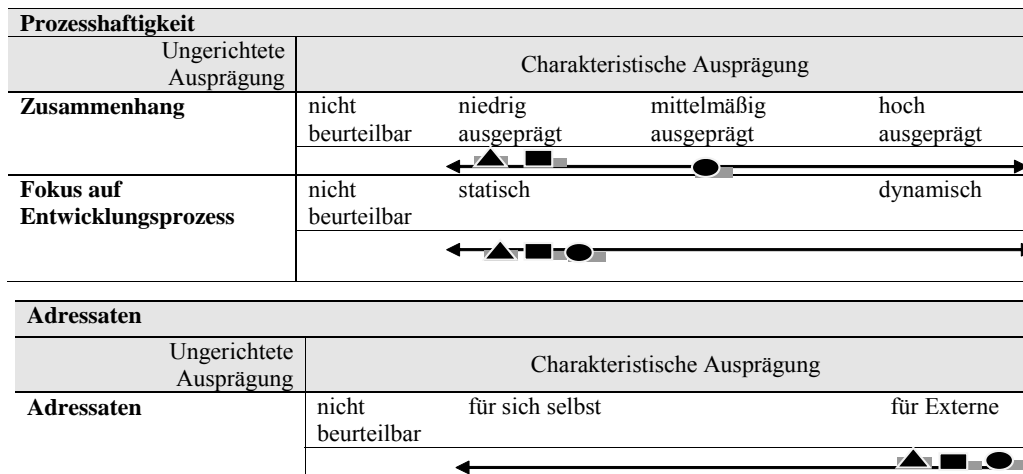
**Prozesshaftigkeit**

| Ungerichtete Ausprägung | Charakteristische Ausprägung | | | |
|---|---|---|---|---|
| **Zusammenhang** | nicht beurteilbar | niedrig ausgeprägt | mittelmäßig ausgeprägt | hoch ausgeprägt |
| **Fokus auf Entwicklungsprozess** | nicht beurteilbar | statisch | | dynamisch |

**Adressaten**

| Ungerichtete Ausprägung | Charakteristische Ausprägung | | |
|---|---|---|---|
| **Adressaten** | nicht beurteilbar | für sich selbst | für Externe |